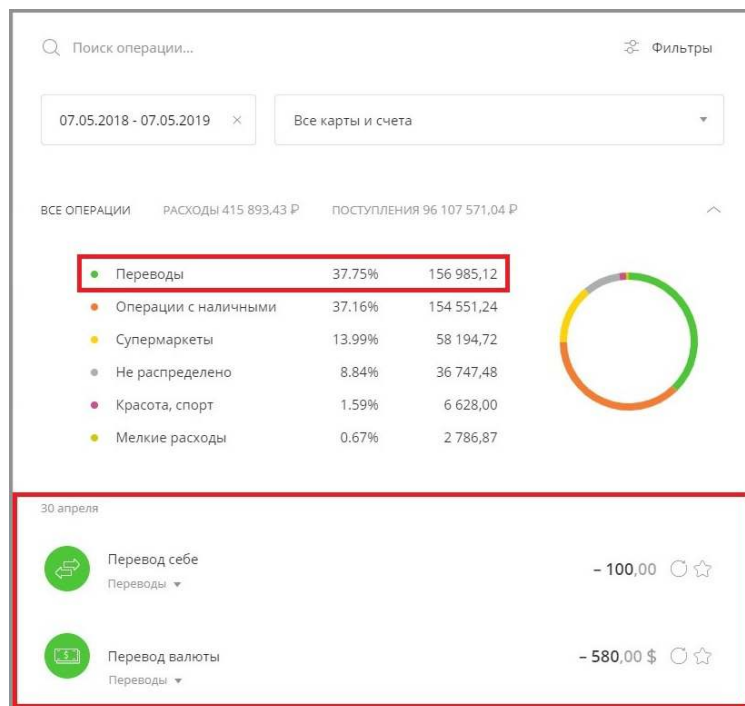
Поиск операции...

Фильтры

07.05.2018 - 07.05.2019 ×

Все карты и счета

ВСЕ ОПЕРАЦИИ РАСХОДЫ 415 893,43 ₽ ПОСТУПЛЕНИЯ 96 107 571,04 ₽

| | | |
|---|---|---|
| Переводы | 37.75% | 156 985,12 |
| Операции с наличными | 37.16% | 154 551,24 |
| Супермаркеты | 13.99% | 58 194,72 |
| Не распределено | 8.84% | 36 747,48 |
| Красота, спорт | 1.59% | 6 628,00 |
| Мелкие расходы | 0.67% | 2 786,87 |

30 апреля

Перевод себе
Переводы
– 100,00

Перевод валюты
Переводы
– 580,00 $